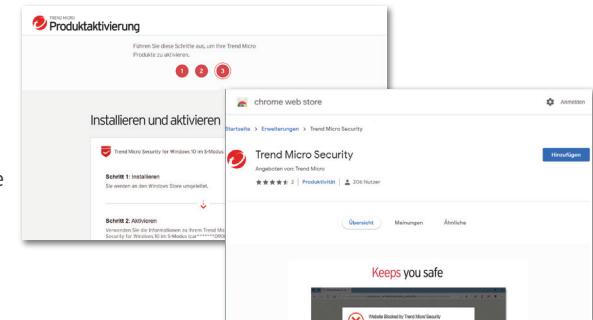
TREND MICRO
Produktaktivierung

Führen Sie diese Schritte aus, um Ihre Trend Micro Produkte zu aktivieren.

1 2 3

Installieren und aktivieren

Trend Micro Security für Windows 10 im S-Modus

Schritt 1: Installieren
Sie werden an den Windows Store umgeleitet.

Schritt 2: Aktivieren
Verwenden Sie die Informationen zu Ihrem Trend Micro Security für Windows 10 im S-Modus (ca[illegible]

chrome web store

Anmelden

Startseite > Erweiterungen > Trend Micro Security

Trend Micro Security
Angeboten von: Trend Micro
2 | Produktivität | 206 Nutzer

Hinzufügen

Übersicht Meinungen Ähnliche

Keeps you safe

Website Blocked by Trend Micro Security